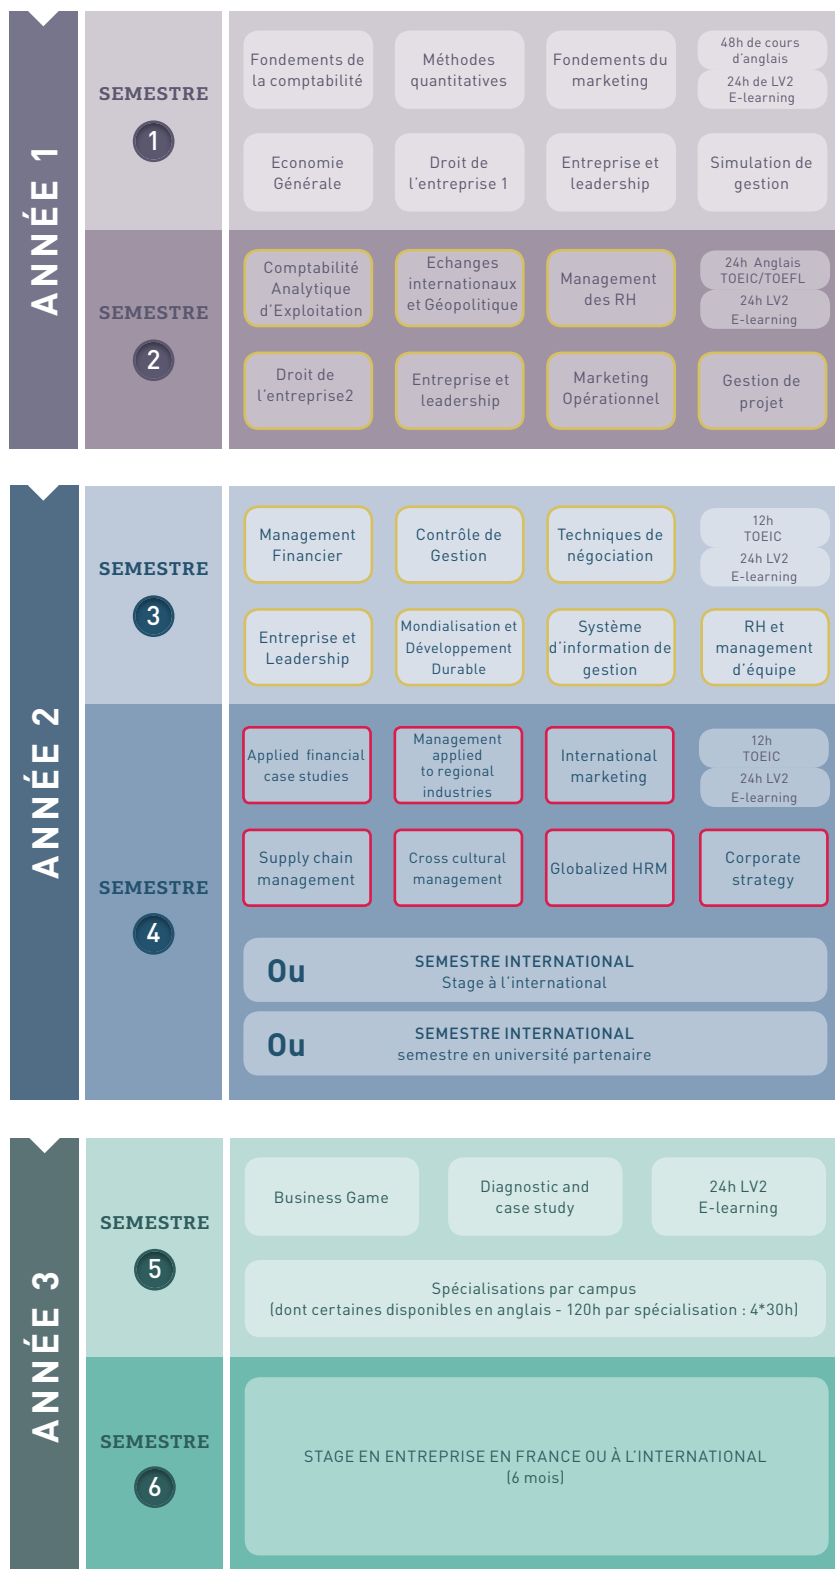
ANNÉE 1

SEMESTRE 1

Fondements de la comptabilité
Méthodes quantitatives
Fondements du marketing
48h de cours d'anglais
24h de LV2 E-learning
Economie Générale
Droit de l'entreprise 1
Entreprise et leadership
Simulation de gestion

SEMESTRE 2

Comptabilité Analytique d'Exploitation
Echanges internationaux et Géopolitique
Management des RH
24h Anglais TOEIC/TOEFL
24h LV2 E-learning
Droit de l'entreprise2
Entreprise et leadership
Marketing Opérationnel
Gestion de projet

ANNÉE 2

SEMESTRE 3

Management Financier
Contrôle de Gestion
Techniques de négociation
12h TOEIC
24h LV2 E-learning
Entreprise et Leadership
Mondialisation et Développement Durable
Système d'information de gestion
RH et management d'équipe

SEMESTRE 4

Applied financial case studies
Management applied to regional industries
International marketing
12h TOEIC
24h LV2 E-learning
Supply chain management
Cross cultural management
Globalized HRM
Corporate strategy

Ou SEMESTRE INTERNATIONAL
Stage à l'international

Ou SEMESTRE INTERNATIONAL
semestre en université partenaire

ANNÉE 3

SEMESTRE 5

Business Game
Diagnostic and case study
24h LV2 E-learning
Spécialisations par campus
(dont certaines disponibles en anglais - 120h par spécialisation : 4*30h)

SEMESTRE 6

STAGE EN ENTREPRISE EN FRANCE OU À L'INTERNATIONAL
(6 mois)